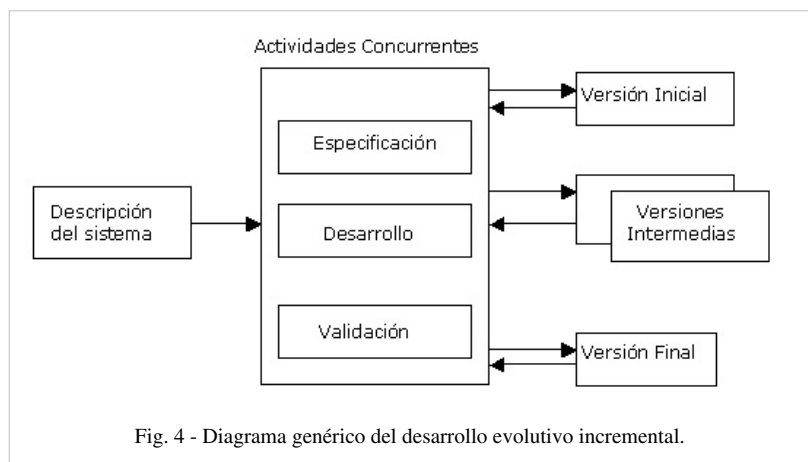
Actividades Concurrentes

Especificación

Desarrollo

Validación

Descripción del sistema

Versión Inicial

Versiones Intermedias

Versión Final

Fig. 4 - Diagrama genérico del desarrollo evolutivo incremental.